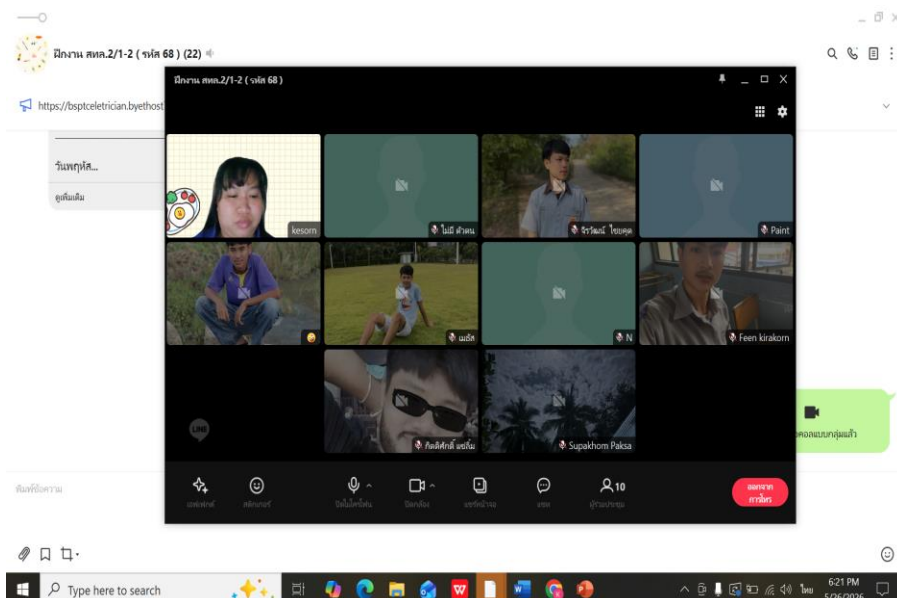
ฝึกงาน สทค.2/1-2 ( รหัส 68 ) (22)

https://bsptceletrician.byethost

วันพฤหัส...
ดูเพิ่มเติม

ฝึกงาน สทค.2/1-2 ( รหัส 68 )

kesom
ไม่มี ตัวตน
จิรวัฒน์ ใจยคุต
Paint
แอ๊ส
N
Feen kirakorn
กิตติศักดิ์ แซ่ลิ้ม
Supakhom Paksa

เอฟเฟกต์
สติกเกอร์
ปิดไมโครโฟน
ปิดกล้อง
แชร์หน้าจอ
แชท
10
ผู้ร่วมประชุม
ออกจากการโทร

คอลแบบกลุ่มแล้ว

พิมพ์ข้อความ

Type here to search
ไทย
6:21 PM
5/26/2026